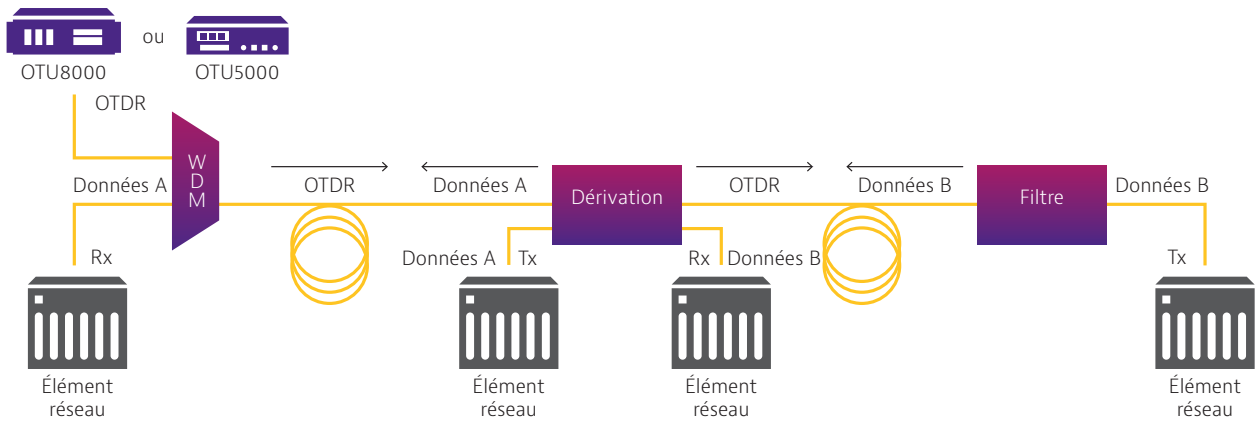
ou

OTU8000

OTU5000

OTDR

W
D
M

Données A

Rx

OTDR

Données A

Dérivation

Données A

Tx

Rx

Données B

OTDR

Données B

Filtre

Données B

Tx

Élément réseau

Élément réseau

Élément réseau

Élément réseau